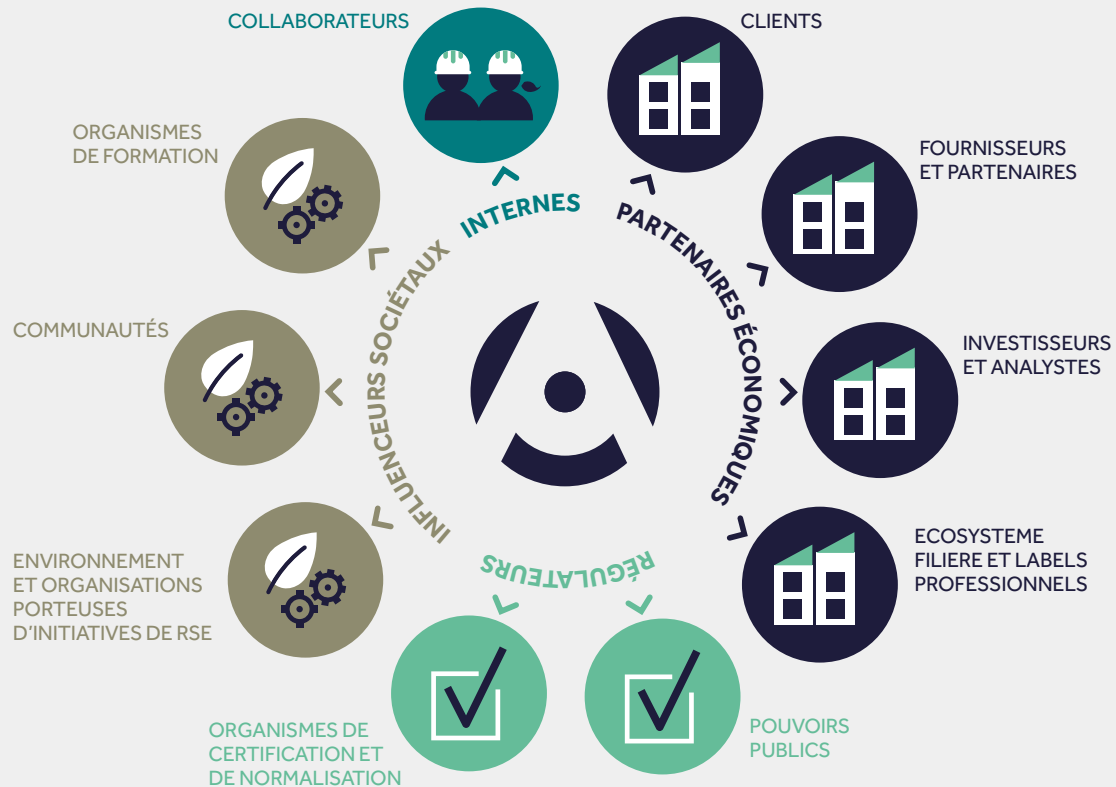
COLLABORATEURS

CLIENTS

ORGANISMES DE FORMATION

FOURNISSEURS ET PARTENAIRES

INTERNES

PARTENAIRES ÉCONOMIQUES

INFLUENCEURS SOCIÉTAUX

COMMUNAUTÉS

INVESTISSEURS ET ANALYSTES

ENVIRONNEMENT ET ORGANISATIONS PORTEUSES D'INITIATIVES DE RSE

RÉGULATEURS

ECOSYSTEME FILIERE ET LABELS PROFESSIONNELS

ORGANISMES DE CERTIFICATION ET DE NORMALISATION

POUVOIRS PUBLICS